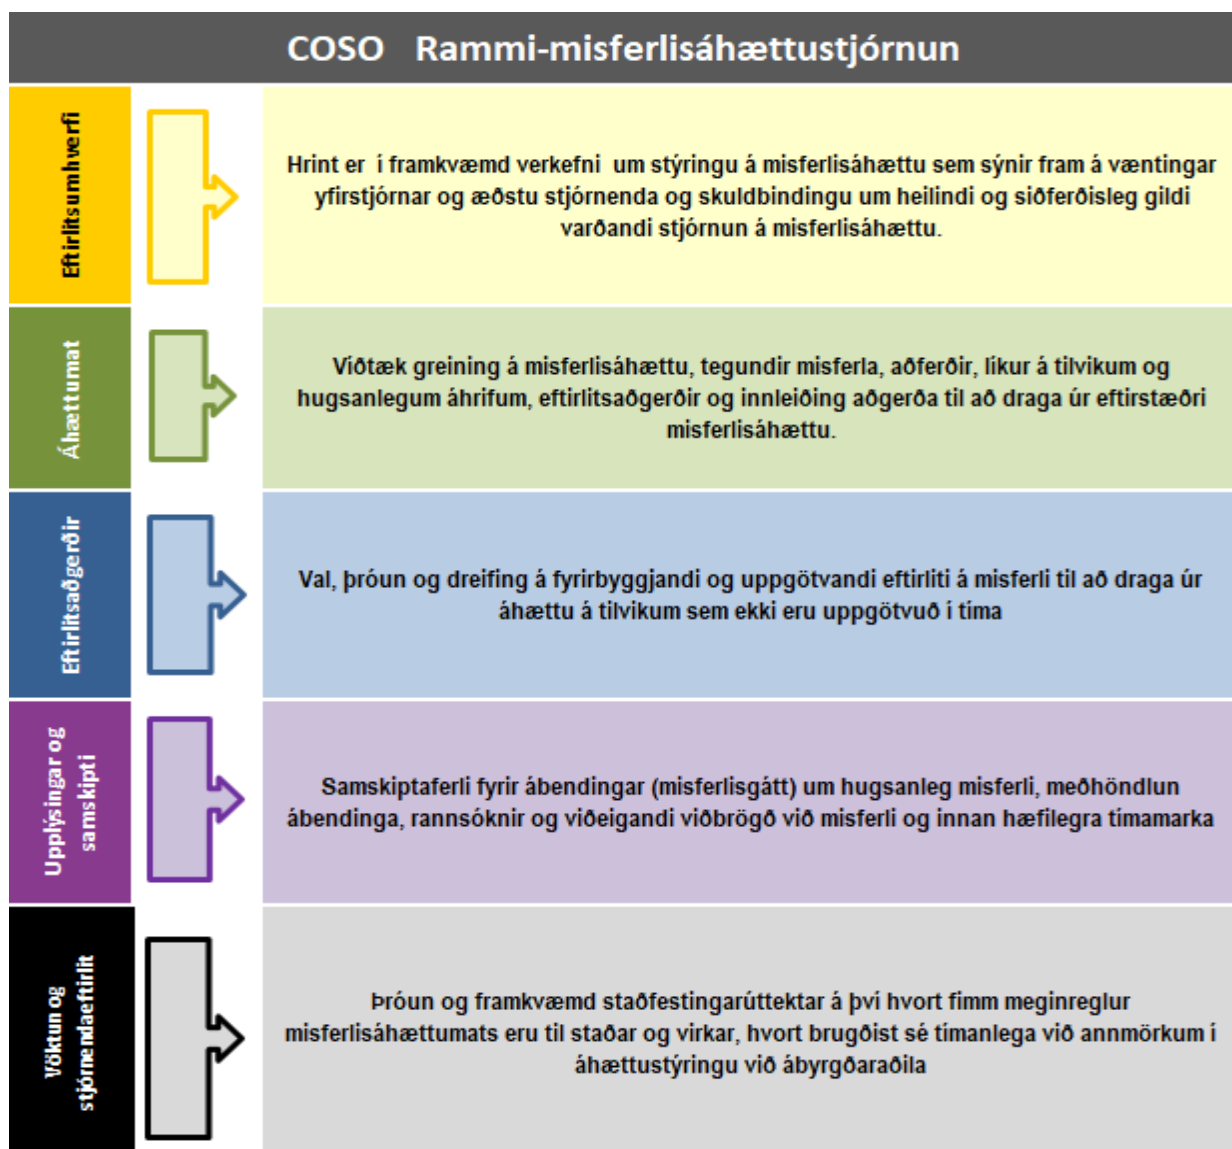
COSO Rammi-misferlisáhættustjórnun

Eftirlitsumhverfi

Hrint er í framkvæmd verkefni um stýringu á misferlisáhættu sem sýnir fram á væntingar yfirstjórnar og æðstu stjórnenda og skuldbindingu um heilindi og siðferðisleg gildi varðandi stjórnun á misferlisáhættu.

Áhættumat

Víðtæk greining á misferlisáhættu, tegundir misferla, aðferðir, líkur á tilvikum og hugsanlegum áhrifum, eftirlitsaðgerðir og innleiðing aðgerða til að draga úr eftirstæðri misferlisáhættu.

Eftirlitsaðgerðir

Val, þróun og dreifing á fyrirbyggjandi og uppgötvandi eftirliti á misferli til að draga úr áhættu á tilvikum sem ekki eru uppgötvuð í tíma

Upplýsingar og samskipti

Samskiptaferli fyrir ábendingar (misferlisgátt) um hugsanleg misferli, meðhöndlun ábendinga, rannsóknir og viðeigandi viðbrögð við misferli og innan hæfilegra tímamarka

Vöktun og stjórnendaeftirlit

Þróun og framkvæmd staðfestingarúttektar á því hvort fimm meginreglur misferlisáhættumats eru til staðar og virkar, hvort brugðist sé tímanlega við annmörkum í áhættustýringu við ábyrgðaraðila